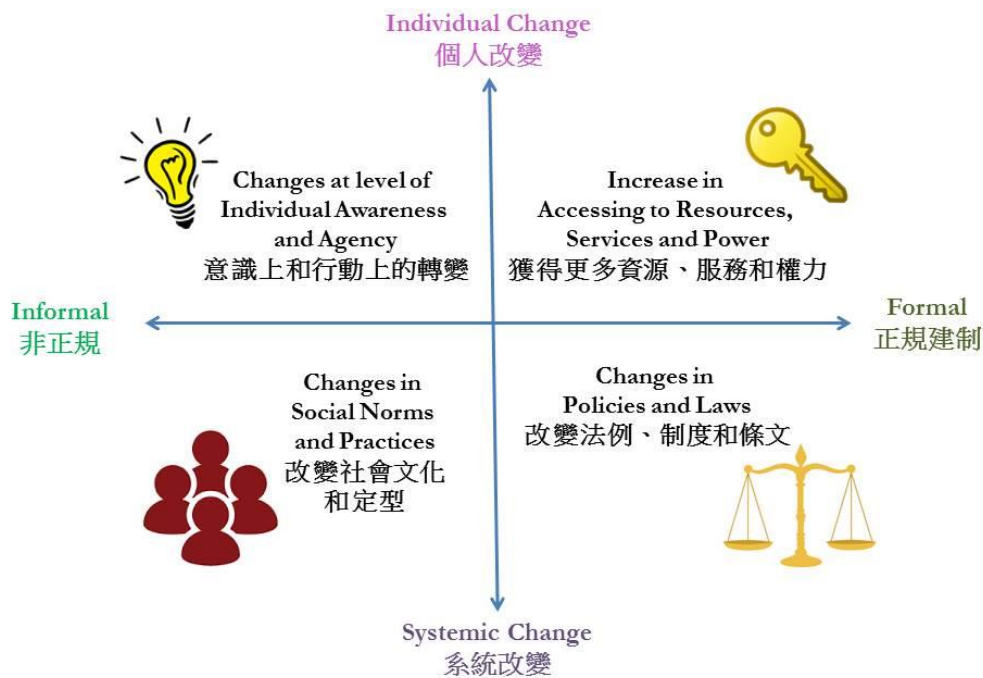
Individual Change
個人改變

Changes at level of Individual Awareness and Agency
意識上和行動上的轉變

Increase in Accessing to Resources, Services and Power
獲得更多資源、服務和權力

Informal
非正規

Formal
正規建制

Changes in Social Norms and Practices
改變社會文化和定型

Changes in Policies and Laws
改變法例、制度和條文

Systemic Change
系統改變